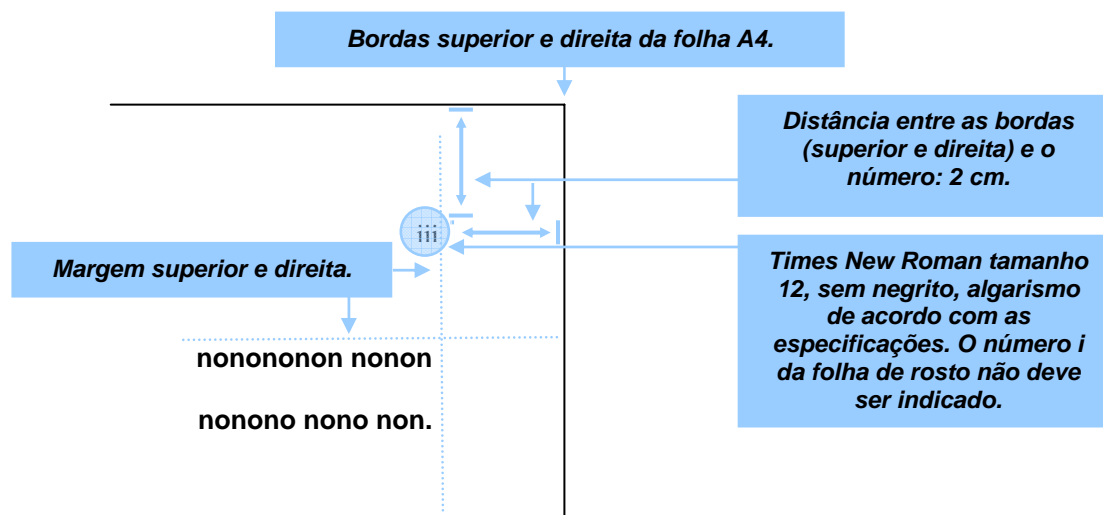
Bordas superior e direita da folha A4.

Distância entre as bordas (superior e direita) e o número: 2 cm.

iii

Margem superior e direita.

Times New Roman tamanho 12, sem negrito, algarismo de acordo com as especificações. O número i da folha de rosto não deve ser indicado.

nonononon nonon

nonono nono non.